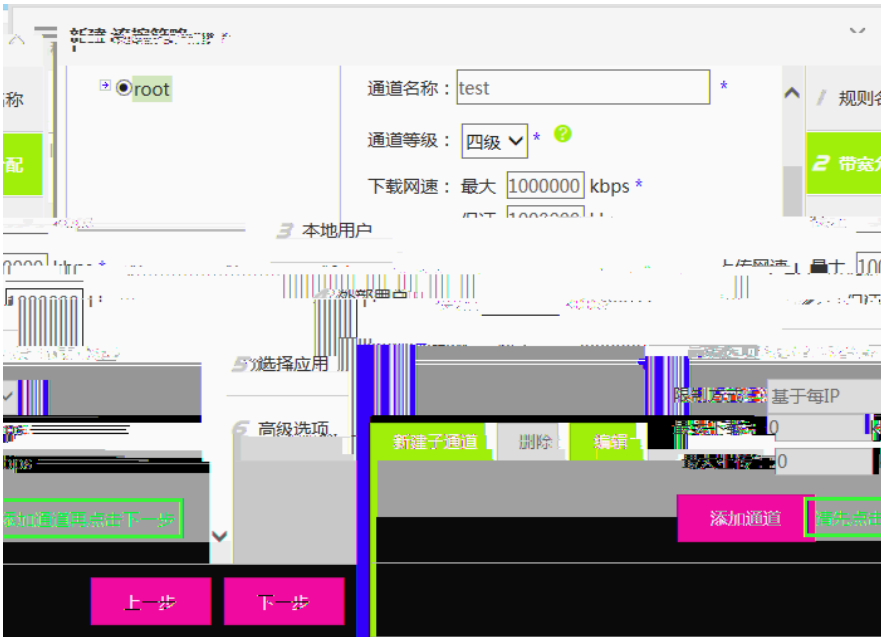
新建 流控策略 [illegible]

root

通道名称： test *

通道等级： 四级 *

下载网速： 最大 1000000 kbps *

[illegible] 1000000

称

配

规则名

2 带宽分

3 本地用户

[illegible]部用户

上传网速 最大 100

5 选择应用

6 高级选项

限制方式 基于每IP

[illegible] 0

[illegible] 0

新建子通道 删除 编辑

添加通道

请先点击

添加通道再点击下一步

上一步 下一步